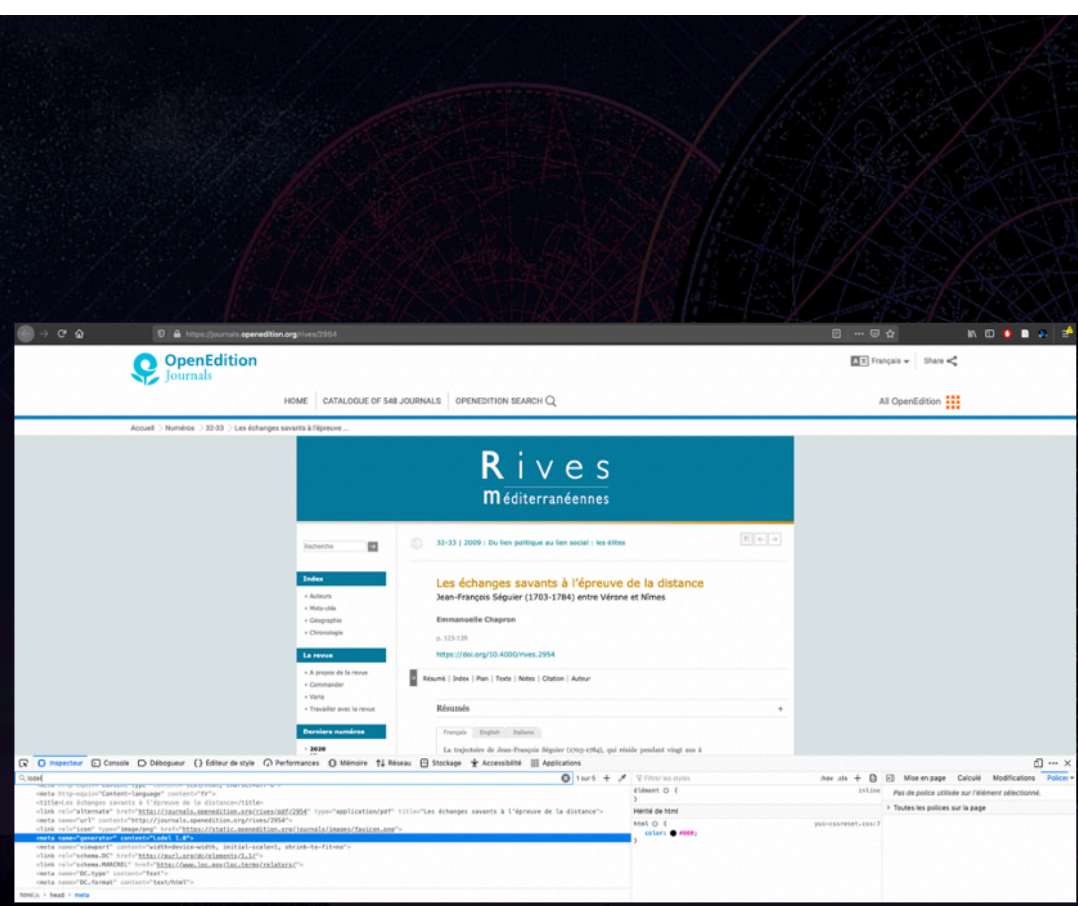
https://journals.openedition.org/rives/2954

OpenEdition Journals

Français Share

HOME | CATALOGUE OF 548 JOURNALS | OPENEDITION SEARCH

All OpenEdition

Accueil > Numéros > 32-33 > Les échanges savants à l'épreuve ...

Rives méditerranéennes

Recherche

Index
• Auteurs
• Mots-clés
• Géographie
• Chronologie

La revue
• A propos de la revue
• Commander
• Varia
• Travailler avec la revue

Derniers numéros
• 2020

32-33 | 2009 : Du lien politique au lien social : les élites

Les échanges savants à l'épreuve de la distance
Jean-François Séguier (1703-1784) entre Vérone et Nîmes

Emmanuelle Chapron

p. 123-139

https://doi.org/10.4000/rives.2954

Résumé | Index | Plan | Texte | Notes | Citation | Auteur

Résumés

Français | English | Italiano

La trajectoire de Jean-François Séguier (1703-1784), qui réside pendant vingt ans à

Inspecteur | Console | Débogueur | Éditeur de style | Performances | Mémoire | Réseau | Stockage | Accessibilité | Applications

lodel

1 sur 5

<meta http-equiv="Content-language" content="fr">
<title>Les échanges savants à l'épreuve de la distance</title>
<link rel="alternate" href="http://journals.openedition.org/rives/pdf/2954" type="application/pdf" title="Les échanges savants à l'épreuve de la distance">
<meta name="url" content="http://journals.openedition.org/rives/2954">
<link rel="icon" type="image/png" href="https://static.openedition.org/journals/images/favicon.png">
<meta name="generator" content="Lodel 1.0">
<meta name="viewport" content="width=device-width, initial-scale=1, shrink-to-fit=no">
<link rel="schema.DC" href="http://purl.org/dc/elements/1.1/">
<link rel="schema.MARCREL" href="http://www.loc.gov/loc.terms/relators/">
<meta name="DC.type" content="Text">
<meta name="DC.format" content="text/html">

html > head > meta

Filtrer les styles
:hov .cls
élément { } inline
Hérité de html
html { yui-cssreset.css:7
color: #000;
}

Mise en page | Calculé | Modifications | Polices
Pas de police utilisée sur l'élément sélectionné.
Toutes les polices sur la page